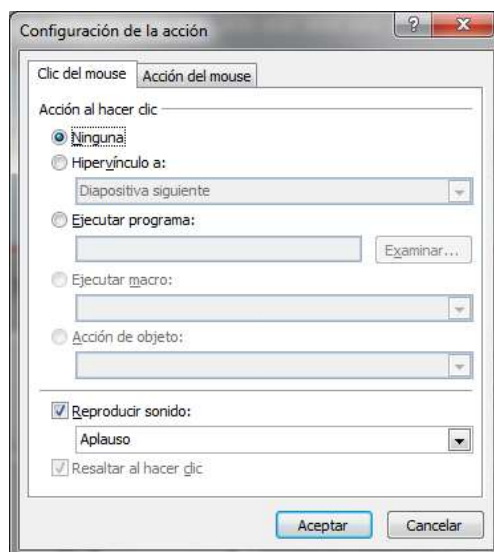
Configuración de la acción

?

x

Clic del mouse

Acción del mouse

Acción al hacer clic

Ninguna

Hipervínculo a:

Diapositiva siguiente

Ejecutar programa:

Examinar...

Ejecutar macro:

Acción de objeto:

Reproducir sonido:

Aplauso

Resaltar al hacer clic

Aceptar

Cancelar